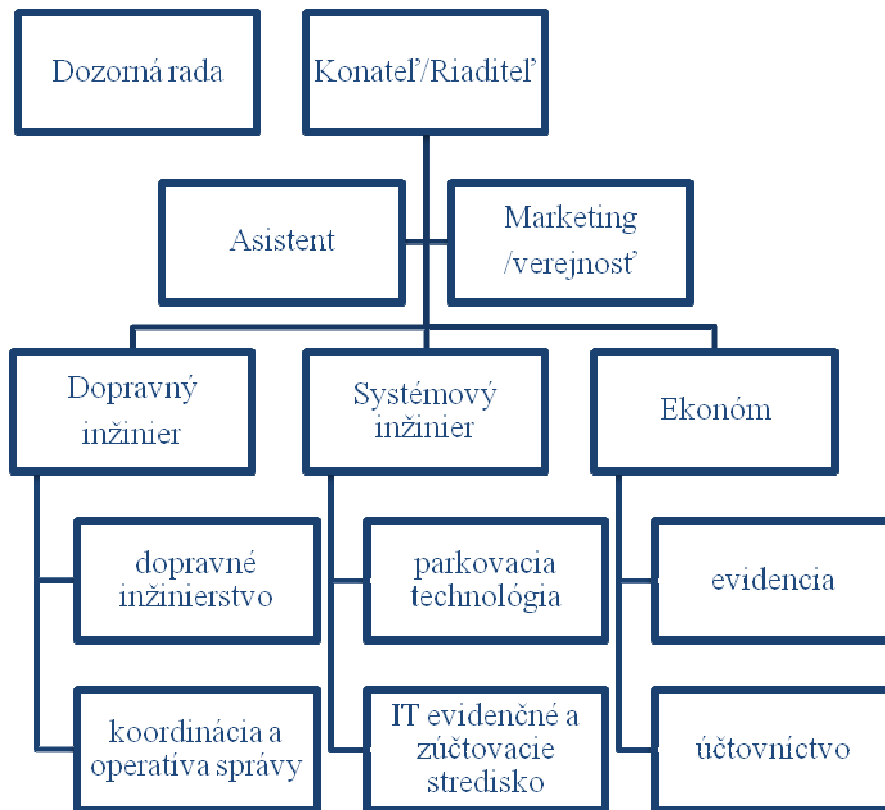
Dozorná rada

Konateľ/Riaditeľ

Asistent

Marketing /verejnosť

Dopravný inžinier

Systémový inžinier

Ekonóm

dopravné inžinierstvo

koordinácia a operatíva správy

parkovacia technológia

IT evidenčné a zúčtovacie stredisko

evidencia

účtovníctvo